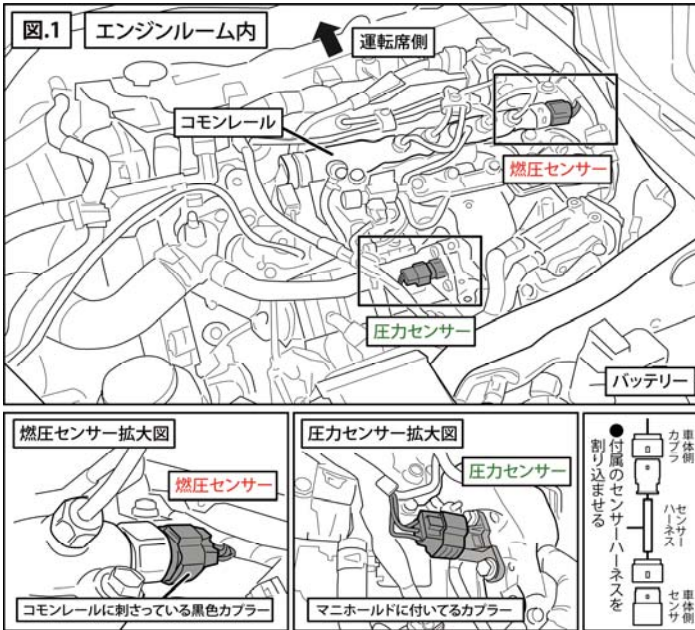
図.1 エンジンルーム内

運転席側

コモンレール

燃圧センサー

圧力センサー

バッテリー

燃圧センサー拡大図

燃圧センサー

コモンレールに刺さっている黒色カプラー

圧力センサー拡大図

圧力センサー

マニホールドに付いてるカプラー

●付属のセンサーハーネスを割り込ませる

車体側カプラ

センサーハーネス

車体側センサ